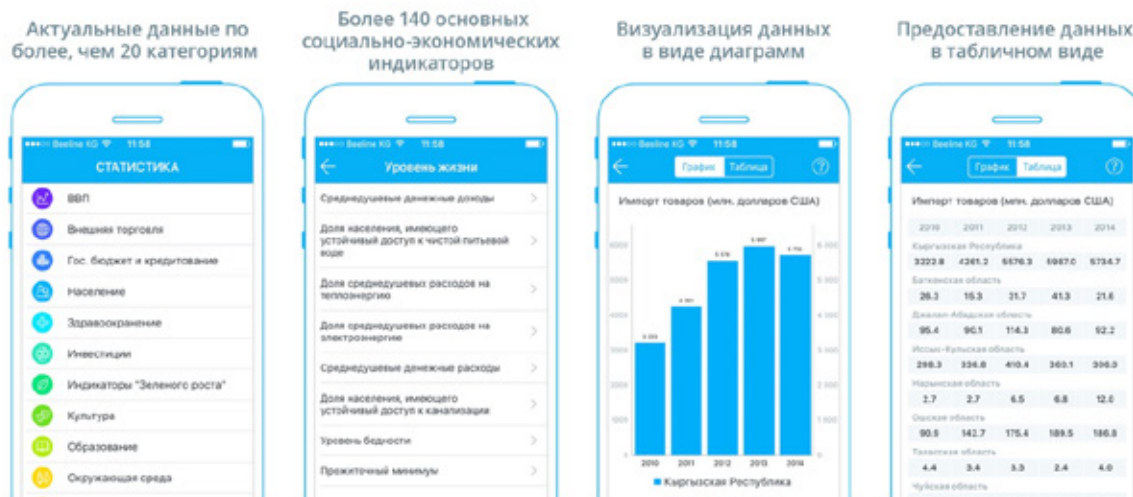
Актуальные данные по более, чем 20 категориям

•••oo Beeline KG 11:58
СТАТИСТИКА
ВВП
Внешняя торговля
Гос. бюджет и кредитование
Население
Здравоохранение
Инвестиции
Индикаторы "Зеленого роста"
Культура
Образование
Окружающая среда

Более 140 основных социально-экономических индикаторов

•••oo Beeline KG 11:58
Уровень жизни
Среднедушевые денежные доходы
Доля населения, имеющего устойчивый доступ к чистой питьевой воде
Доля среднедушевых расходов на теплоэнергию
Доля среднедушевых расходов на электроэнергию
Среднедушевые денежные расходы
Доля населения, имеющего устойчивый доступ к канализации
Уровень бедности
Прожиточный минимум

Визуализация данных в виде диаграмм

•••oo Beeline KG 11:58
График Таблица
Импорт товаров (млн. долларов США)
2010 2011 2012 2013 2014
Кыргызская Республика

Предоставление данных в табличном виде

•••oo Beeline KG 11:58
График Таблица
Импорт товаров (млн. долларов США)

| 2010 | 2011 | 2012 | 2013 | 2014 |
|---|---|---|---|---|
| Кыргызская Республика | | | | |
| 3222.8 | 4261.2 | 5576.3 | 5987.0 | 5734.7 |
| Баткенская область | | | | |
| 26.3 | 15.3 | 31.7 | 41.3 | 21.6 |
| Джалал-Абадская область | | | | |
| 95.4 | 90.1 | 114.3 | 80.6 | 92.2 |
| Иссык-Кульская область | | | | |
| 298.3 | 336.8 | 410.4 | 360.1 | 306.0 |
| Нарынская область | | | | |
| 2.7 | 2.7 | 6.5 | 6.8 | 12.0 |
| Ошская область | | | | |
| 90.5 | 142.7 | 175.4 | 189.5 | 186.8 |
| Таласская область | | | | |
| 4.4 | 3.4 | 3.3 | 2.4 | 4.0 |
| Чуйская область | | | | |